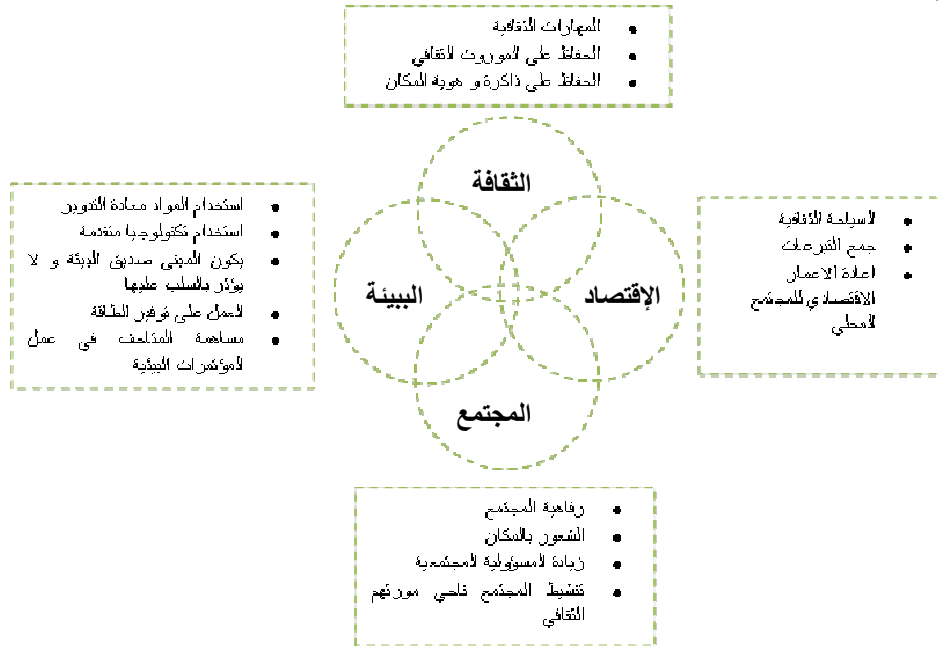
• المهارات الثقافية
• الحفاظ على الموروث الثقافي
• الحفاظ على ذاكرة و هوية المكان

الثقافة

• استخدام المواد معادة التدوير
• استخدام تكنولوجيا متقدمة
• يكون المبنى صديق البيئة و لا يؤثر بالسلب عليها
• العمل على توفير الطاقة
• مساهمة المتاحف في عمل المؤشرات البيئية

البيئة

الإقتصاد

• الاستدامة الثقافية
• جمع التبرعات
• اعادة الاعمار الاقتصادي للمجتمع المحلي

المجتمع

• رفاهية المجتمع
• الشعور بالمكان
• زيادة المسؤولية المجتمعية
• تنشيط المجتمع تجاه موروثهم الثقافي